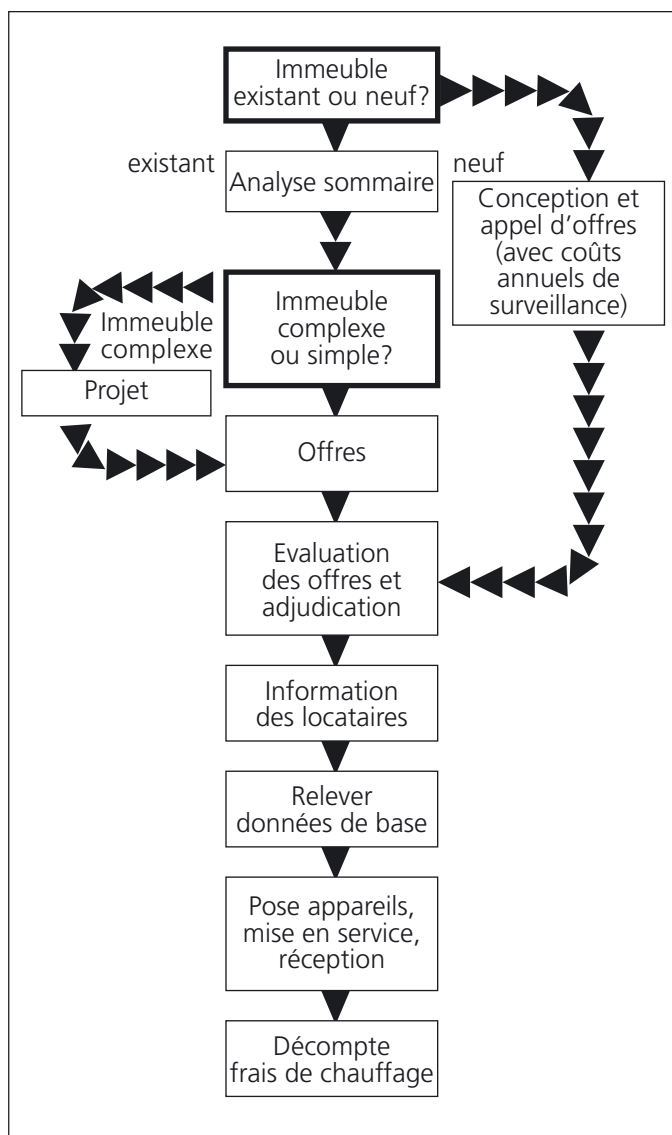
Immeuble existant ou neuf?

existant

Analyse sommaire

neuf

Conception et appel d'offres (avec coûts annuels de surveillance)

Immeuble complexe ou simple?

Immeuble complexe

Projet

Offres

Evaluation des offres et adjudication

Information des locataires

Relever données de base

Pose appareils, mise en service, réception

Décompte frais de chauffage